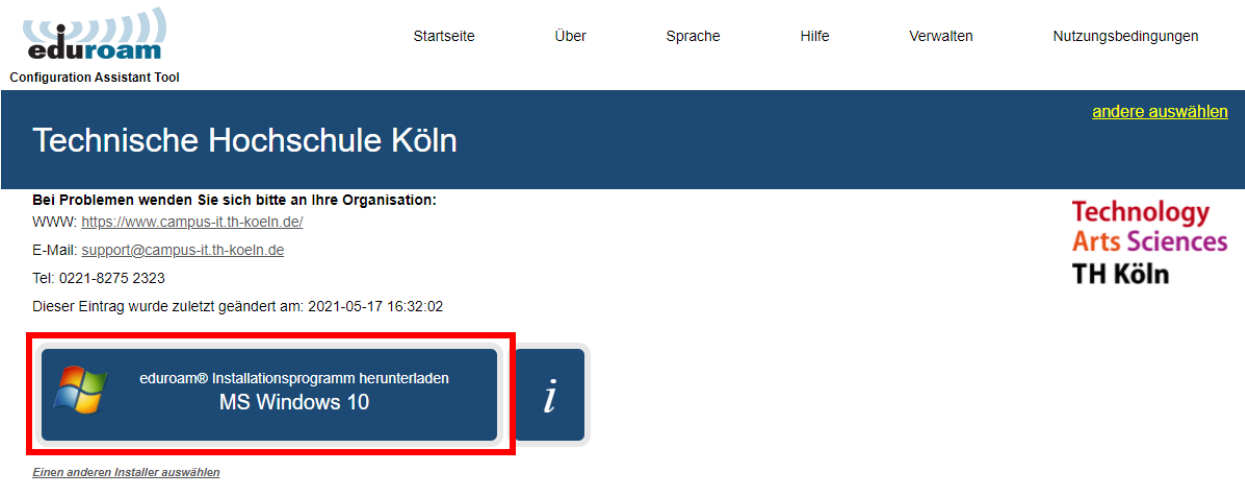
eduroam
Configuration Assistant Tool

Startseite Über Sprache Hilfe Verwalten Nutzungsbedingungen

andere auswählen

Technische Hochschule Köln

Bei Problemen wenden Sie sich bitte an Ihre Organisation:

WWW: https://www.campus-it.th-koeln.de/

E-Mail: support@campus-it.th-koeln.de

Tel: 0221-8275 2323

Dieser Eintrag wurde zuletzt geändert am: 2021-05-17 16:32:02

Technology
Arts Sciences
TH Köln

eduroam® Installationsprogramm herunterladen
MS Windows 10

i

Einen anderen Installer auswählen